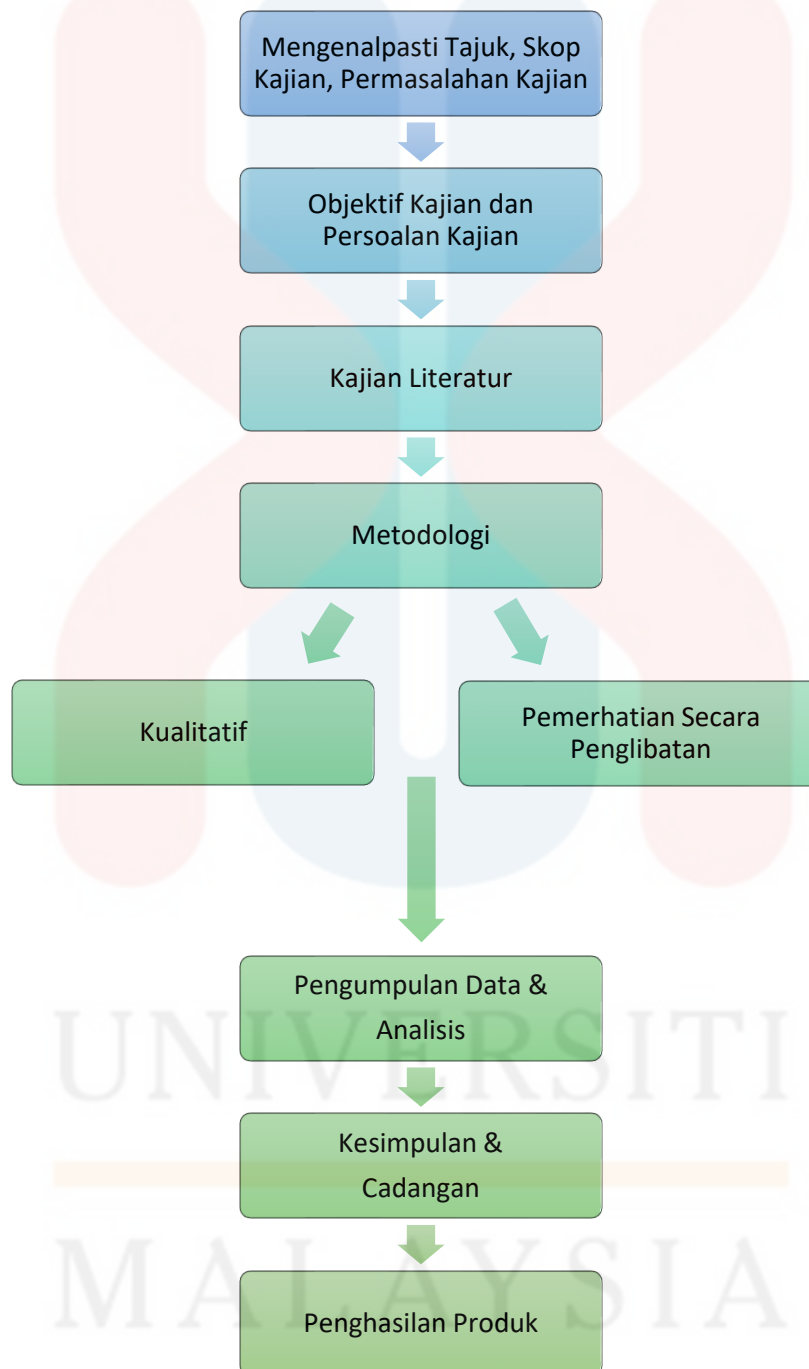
Mengenalpasti Tajuk, Skop Kajian, Permasalahan Kajian

Objektif Kajian dan Persoalan Kajian

Kajian Literatur

Metodologi

Kualitatif

Pemerhatian Secara Penglibatan

Pengumpulan Data & Analisis

Kesimpulan & Cadangan

Penghasilan Produk

UNIVERSITI

MALAYSIA